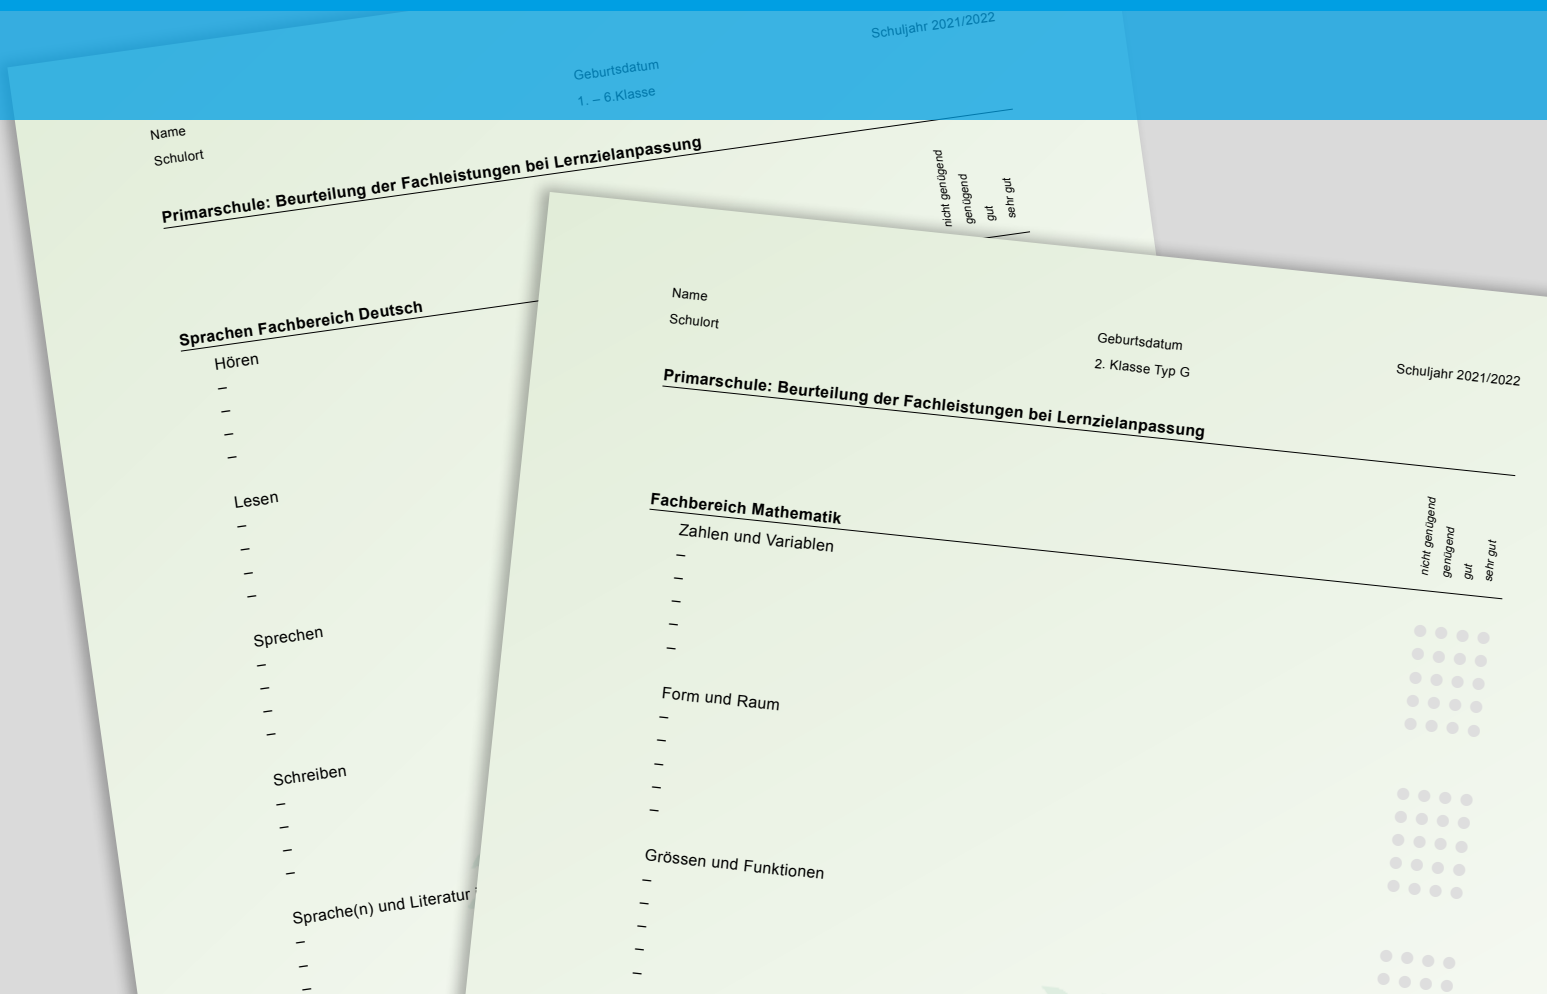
Schuljahr 2021/2022

Geburtsdatum

1. – 6.Klasse

Name

Schulort

Primarschule: Beurteilung der Fachleistungen bei Lernzielanpassung

nicht genügend
genügend
gut
sehr gut

Sprachen Fachbereich Deutsch

Hören
–
–
–
–

Lesen
–
–
–
–

Sprechen
–
–
–
–

Schreiben
–
–
–
–

Sprache(n) und Literatur
–
–
–

Name

Schulort

Geburtsdatum

2. Klasse Typ G

Schuljahr 2021/2022

Primarschule: Beurteilung der Fachleistungen bei Lernzielanpassung

Fachbereich Mathematik

nicht genügend
genügend
gut
sehr gut

Zahlen und Variablen
–
–
–
–
–

Form und Raum
–
–
–
–
–

Grössen und Funktionen
–
–
–
–
–